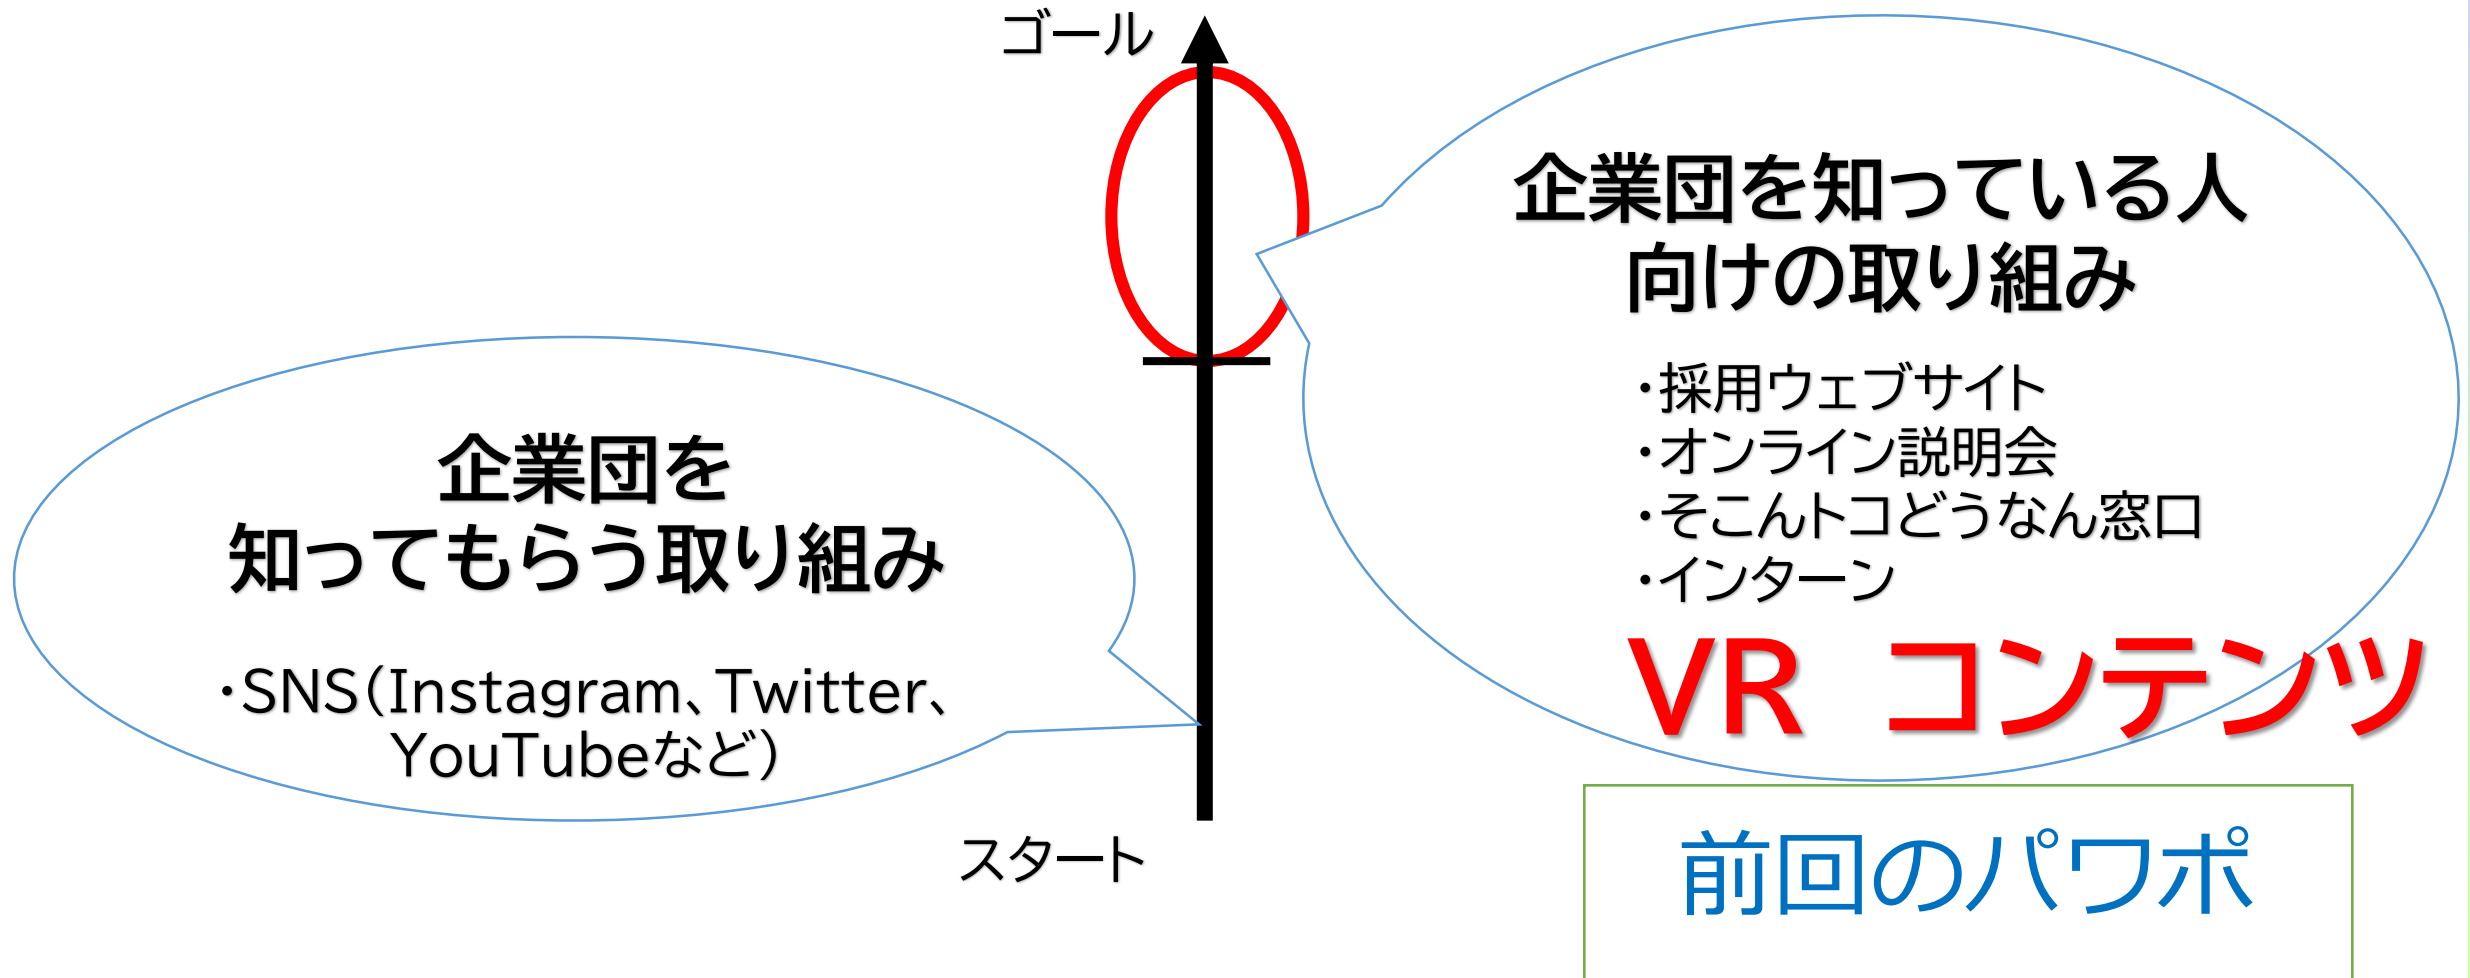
ゴール

企業団を知っている人向けの取り組み

・採用ウェブサイト
・オンライン説明会
・そこんトコどうなん窓口
・インターン

VR コンテンツ

企業団を知ってもらう取り組み

・SNS(Instagram、Twitter、YouTubeなど)

スタート

前回のパワポ